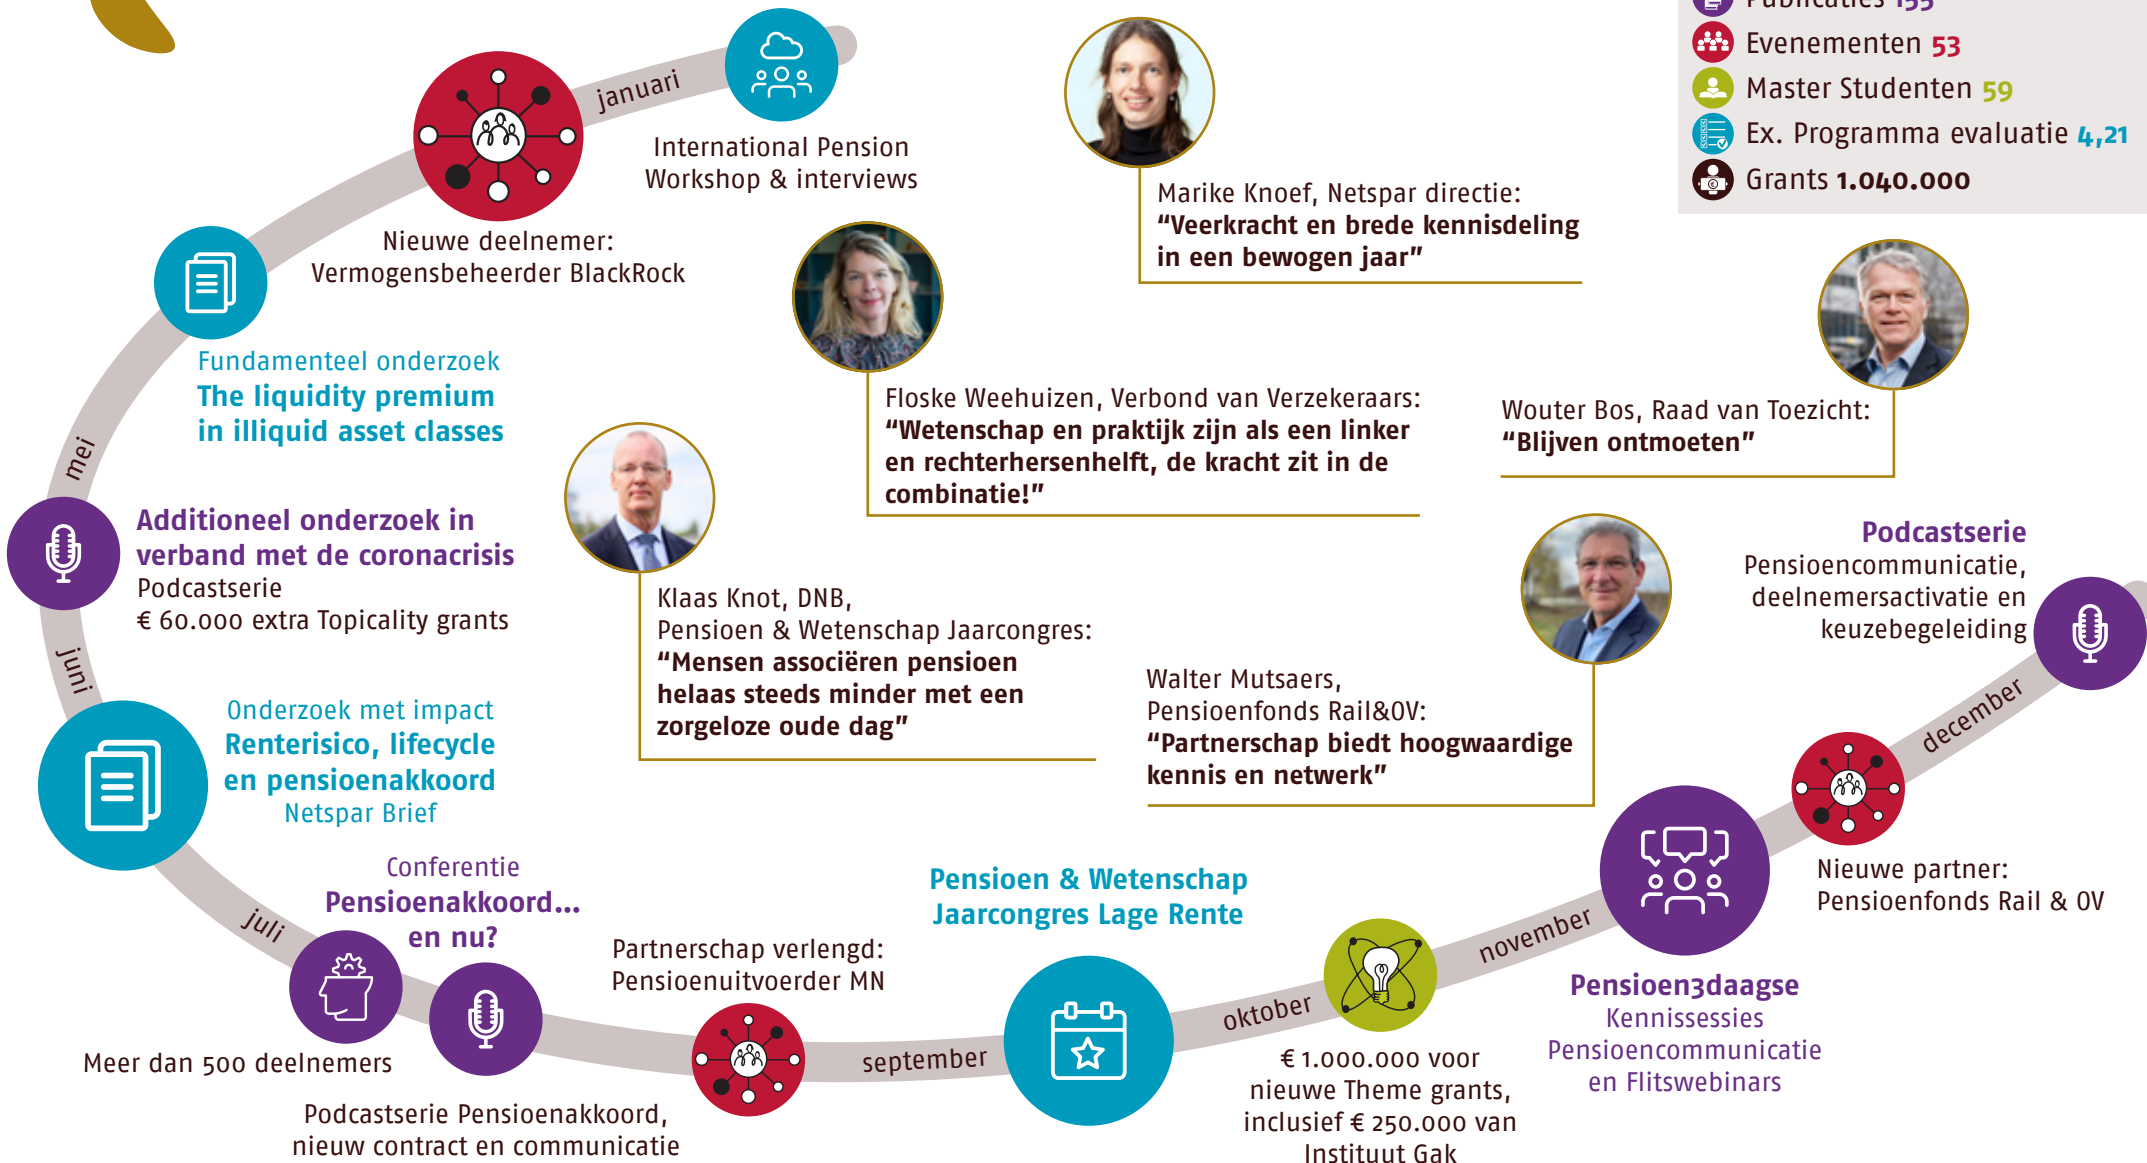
Publicaties 135
Evenementen 53
Master Studenten 59
Ex. Programma evaluatie 4,21
Grants 1.040.000

januari

International Pension Workshop & interviews

Nieuwe deelnemer: Vermogensbeheerder BlackRock

Marike Knoef, Netspar directie:
**“Veerkracht en brede kennisdeling in een bewogen jaar”**

Fundamenteel onderzoek
**The liquidity premium in illiquid asset classes**

Floske Weehuizen, Verbond van Verzekeraars:
**“Wetenschap en praktijk zijn als een linker en rechterhersenhelft, de kracht zit in de combinatie!”**

Wouter Bos, Raad van Toezicht:
**“Blijven ontmoeten”**

mei

**Additioneel onderzoek in verband met de coronacrisis**
Podcastserie
€ 60.000 extra Topicality grants

Klaas Knot, DNB,
Pensioen & Wetenschap Jaarcongres:
**“Mensen associëren pensioen helaas steeds minder met een zorgeloze oude dag”**

**Podcastserie**
Pensioencommunicatie, deelnemersactivatie en keuzebegeleiding

juni

Walter Mutsaers,
Pensioenfonds Rail&OV:
**“Partnerschap biedt hoogwaardige kennis en netwerk”**

Onderzoek met impact
**Renterisico, lifecycle en pensioenakkoord**
Netspar Brief

december

Nieuwe partner:
Pensioenfonds Rail & OV

Conferentie
**Pensioenakkoord... en nu?**

juli

**Pensioen & Wetenschap Jaarcongres Lage Rente**

Partnerschap verlengd:
Pensioenuitvoerder MN

november

**Pensioen3daagse**
Kennissessies
Pensioencommunicatie
en Flitswebinars

oktober

Meer dan 500 deelnemers

september

€ 1.000.000 voor nieuwe Theme grants, inclusief € 250.000 van Instituut Gak

Podcastserie Pensioenakkoord, nieuw contract en communicatie